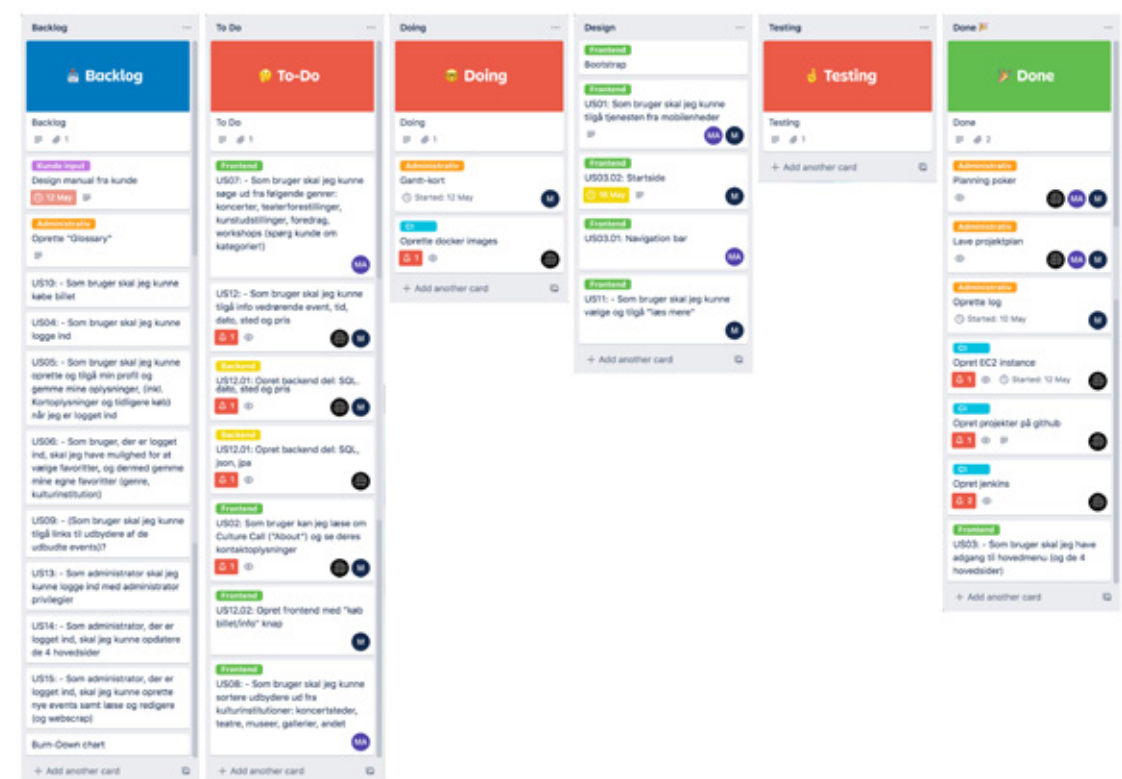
Backlog ...

Backlog

Backlog
1

Kunde input
Design manual fra kunde
12 May

Administrativ
Oprette "Glossary"

US10: - Som bruger skal jeg kunne købe billet

US04: - Som bruger skal jeg kunne logge ind

US05: - Som bruger skal jeg kunne oprette og tilgå min profil og gemme mine oplysninger, (inkl. Kortoplysninger og tidligere køb) når jeg er logget ind

US06: - Som bruger, der er logget ind, skal jeg have mulighed for at vælge favoritter, og dermed gemme mine egne favoritter (genre, kulturinstitution)

US09: - (Som bruger skal jeg kunne tilgå links til udbydere af de udbudte events)?

US13: - Som administrator skal jeg kunne logge ind med administrator privilegier

US14: - Som administrator, der er logget ind, skal jeg kunne opdatere de 4 hovedsider

US15: - Som administrator, der er logget ind, skal jeg kunne oprette nye events samt læse og redigere (og webscrap)

Burn-Down chart

+ Add another card

To Do ...

To-Do

To Do
1

Frontend
US07: - Som bruger skal jeg kunne søge ud fra følgende genrer: koncerter, teaterforestillinger, kunstudstillinger, foredrag, workshops (spørg kunde om kategorier!)
MA

US12: - Som bruger skal jeg kunne tilgå info vedrørende event, tid, dato, sted og pris
1 M

Backend
US12.01: Opret backend del: SQL, dato, sted og pris
1 M

Backend
US12.01: Opret backend del: SQL, json, jpa
1

Frontend
US02: Som bruger kan jeg læse om Culture Call ("About") og se deres kontaktoplysninger
1 M

Frontend
US12.02: Opret frontend med "køb billet/info" knap
M

Frontend
US08: - Som bruger skal jeg kunne sortere udbydere ud fra kulturinstitutioner: koncertsteder, teatre, museer, gallerier, andet
MA

+ Add another card

Doing ...

Doing

Doing
1

Administrativ
Gantt-kort
Started: 12 May
M

CI
Oprette docker images
1

+ Add another card

Design ...

Frontend
Bootstrap

Frontend
US01: Som bruger skal jeg kunne tilgå tjenesten fra mobilenheder
MA M

Frontend
US03.02: Startside
16 May
M

Frontend
US03.01: Navigation bar
MA

Frontend
US11: - Som bruger skal jeg kunne vælge og tilgå "læs mere"
M

+ Add another card

Testing ...

Testing

Testing
1

+ Add another card

Done ...

Done

Done
2

Administrativ
Planning poker
MA M

Administrativ
Lave projektplan
MA M

Administrativ
Oprette log
Started: 10 May
M

CI
Opret EC2 instance
1 Started: 12 May

CI
Opret projekter på github
1

CI
Opret jenkins
2

Frontend
US03: - Som bruger skal jeg have adgang til hovedmenu (og de 4 hovedsider)

+ Add another card